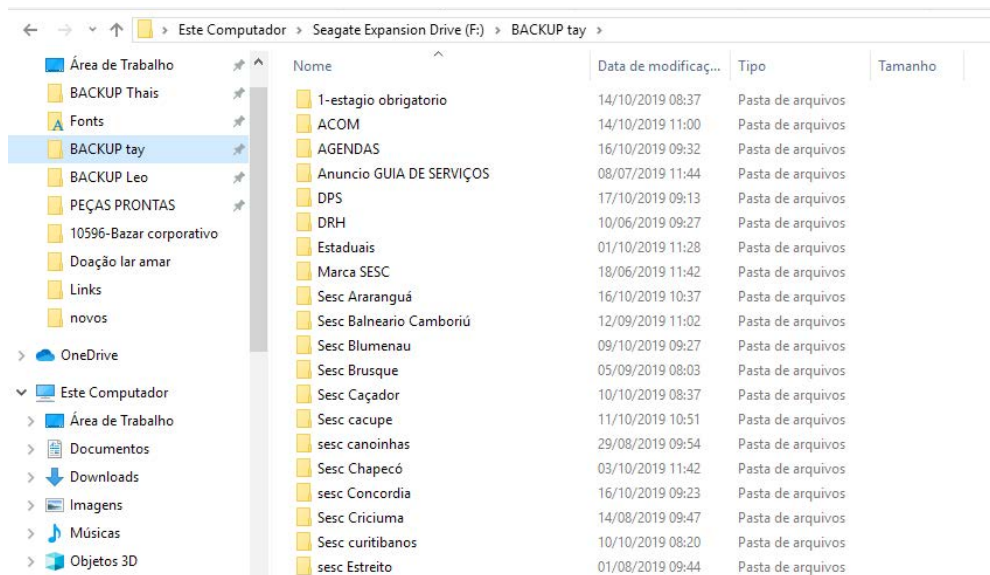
Este Computador > Seagate Expansion Drive (F:) > BACKUP tay >

Área de Trabalho
BACKUP Thais
Fonts
BACKUP tay
BACKUP Leo
PEÇAS PRONTAS
10596-Bazar corporativo
Doação lar amar
Links
novos
OneDrive
Este Computador
Área de Trabalho
Documentos
Downloads
Imagens
Músicas
Objetos 3D

| Nome | Data de modificaç... | Tipo | Tamanho |
|---|---|---|---|
| 1-estagio obrigatorio | 14/10/2019 08:37 | Pasta de arquivos | |
| ACOM | 14/10/2019 11:00 | Pasta de arquivos | |
| AGENDAS | 16/10/2019 09:32 | Pasta de arquivos | |
| Anuncio GUIA DE SERVIÇOS | 08/07/2019 11:44 | Pasta de arquivos | |
| DPS | 17/10/2019 09:13 | Pasta de arquivos | |
| DRH | 10/06/2019 09:27 | Pasta de arquivos | |
| Estaduais | 01/10/2019 11:28 | Pasta de arquivos | |
| Marca SESC | 18/06/2019 11:42 | Pasta de arquivos | |
| Sesc Araranguá | 16/10/2019 10:37 | Pasta de arquivos | |
| Sesc Balneario Camboriú | 12/09/2019 11:02 | Pasta de arquivos | |
| Sesc Blumenau | 09/10/2019 09:27 | Pasta de arquivos | |
| Sesc Brusque | 05/09/2019 08:03 | Pasta de arquivos | |
| Sesc Caçador | 10/10/2019 08:37 | Pasta de arquivos | |
| Sesc cacupe | 11/10/2019 10:51 | Pasta de arquivos | |
| sesc canoinhas | 29/08/2019 09:54 | Pasta de arquivos | |
| Sesc Chapecó | 03/10/2019 11:42 | Pasta de arquivos | |
| sesc Concordia | 16/10/2019 09:23 | Pasta de arquivos | |
| Sesc Criciuma | 14/08/2019 09:47 | Pasta de arquivos | |
| Sesc curitibanos | 10/10/2019 08:20 | Pasta de arquivos | |
| sesc Estreito | 01/08/2019 09:44 | Pasta de arquivos | |